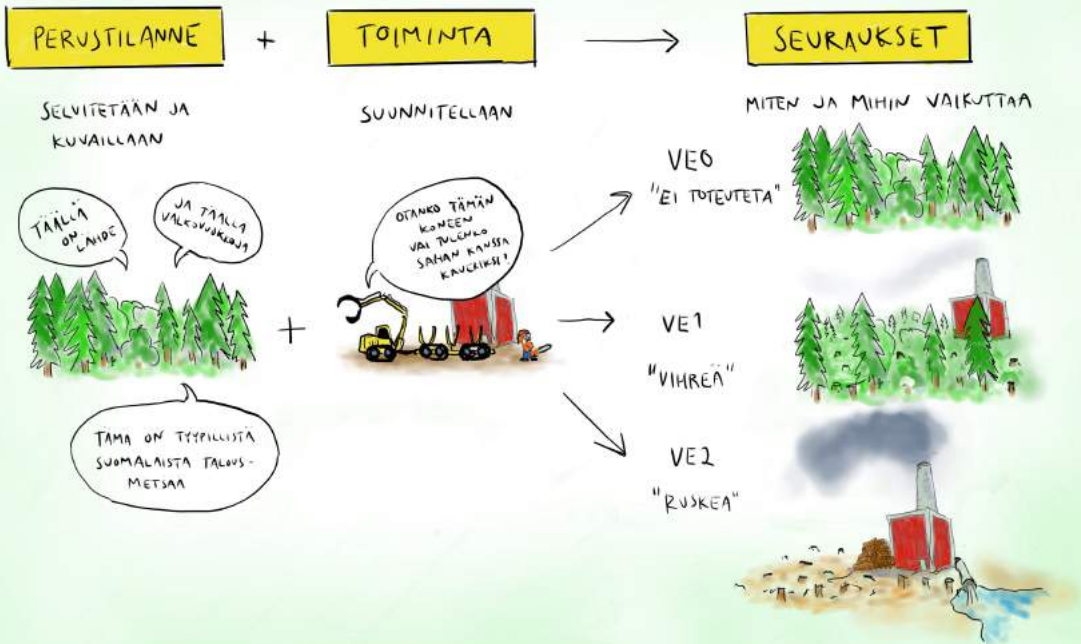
PERUSTILANNE + TOIMINTA → SEURAUKSET

SELVITETÄÄN JA KUVAILLAAN

SUUNNITELLAAN

MITEN JA MIHIN VAIKUTTAA

TÄÄLLÄ ON LAIDE

JA TÄÄLLÄ VALKOVUOKKOJA

TÄMÄ ON TYYPILLISTÄ SUOMALAISTA TALOUSMETSÄÄ

+

OTANKO TÄMÄN KONEEN VAI TULENKO SAHAN KANSSA KAVERIKSI?

VE0 "EI TOTEUTETA"

VE1 "VIHREÄ"

VE2 "RUSKEA"